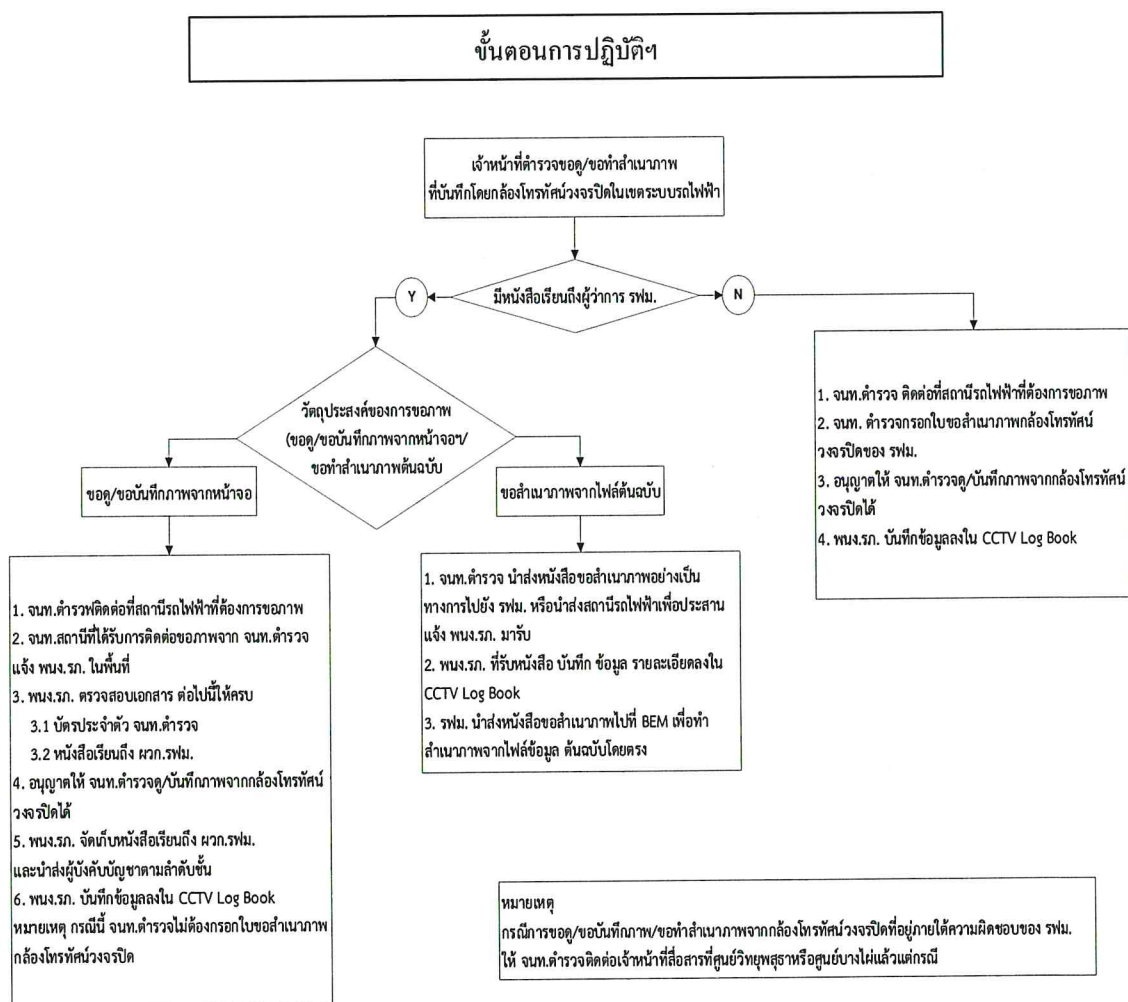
ขั้นตอนการปฏิบัติฯ

เจ้าหน้าที่ตำรวจขอดู/ขอทำสำเนาภาพ ที่บันทึกโดยกล้องโทรทัศน์วงจรปิดในเขตระบบรถไฟฟ้า

มีหนังสือเรียนถึงผู้ว่าการ รฟม.

Y

N

วัตถุประสงค์ของการขอภาพ (ขอดู/ขอบันทึกภาพจากหน้าจอฯ/ ขอทำสำเนาภาพต้นฉบับ

ขอดู/ขอบันทึกภาพจากหน้าจอ

ขอสำเนาภาพจากไฟล์ต้นฉบับ

1. จนท.ตำรวจติดต่อที่สถานีรถไฟฟ้าที่ต้องการขอภาพ
2. จนท.สถานีที่ได้รับการติดต่อขอภาพจาก จนท.ตำรวจ แจ้ง พนง.รภ. ในพื้นที่
3. พนง.รภ. ตรวจสอบเอกสาร ต่อไปนี้ให้ครบ
3.1 บัตรประจำตัว จนท.ตำรวจ
3.2 หนังสือเรียนถึง ผวก.รฟม.
4. อนุญาตให้ จนท.ตำรวจดู/บันทึกภาพจากกล้องโทรทัศน์วงจรปิดได้
5. พนง.รภ. จัดเก็บหนังสือเรียนถึง ผวก.รฟม. และนำส่งผู้บังคับบัญชาตามลำดับชั้น
6. พนง.รภ. บันทึกข้อมูลลงใน CCTV Log Book
หมายเหตุ กรณีนี้ จนท.ตำรวจไม่ต้องกรอกใบขอสำเนาภาพกล้องโทรทัศน์วงจรปิด

1. จนท.ตำรวจ นำส่งหนังสือขอสำเนาภาพอย่างเป็นทางการไปยัง รฟม. หรือนำส่งสถานีรถไฟฟ้าเพื่อประสานแจ้ง พนง.รภ. มารับ
2. พนง.รภ. ที่รับหนังสือ บันทึก ข้อมูล รายละเอียดลงใน CCTV Log Book
3. รฟม. นำส่งหนังสือขอสำเนาภาพไปที่ BEM เพื่อทำสำเนาภาพจากไฟล์ข้อมูล ต้นฉบับโดยตรง

1. จนท.ตำรวจ ติดต่อที่สถานีรถไฟฟ้าที่ต้องการขอภาพ
2. จนท. ตำรวจกรอกใบขอสำเนาภาพกล้องโทรทัศน์วงจรปิดของ รฟม.
3. อนุญาตให้ จนท.ตำรวจดู/บันทึกภาพจากกล้องโทรทัศน์วงจรปิดได้
4. พนง.รภ. บันทึกข้อมูลลงใน CCTV Log Book

หมายเหตุ
กรณีการขอดู/ขอบันทึกภาพ/ขอทำสำเนาภาพจากกล้องโทรทัศน์วงจรปิดที่อยู่ภายใต้ความผิดชอบของ รฟม. ให้ จนท.ตำรวจติดต่อเจ้าหน้าที่สื่อสารที่ศูนย์วิทยุพสุธาหรือศูนย์บางไผ่แล้วแต่กรณี